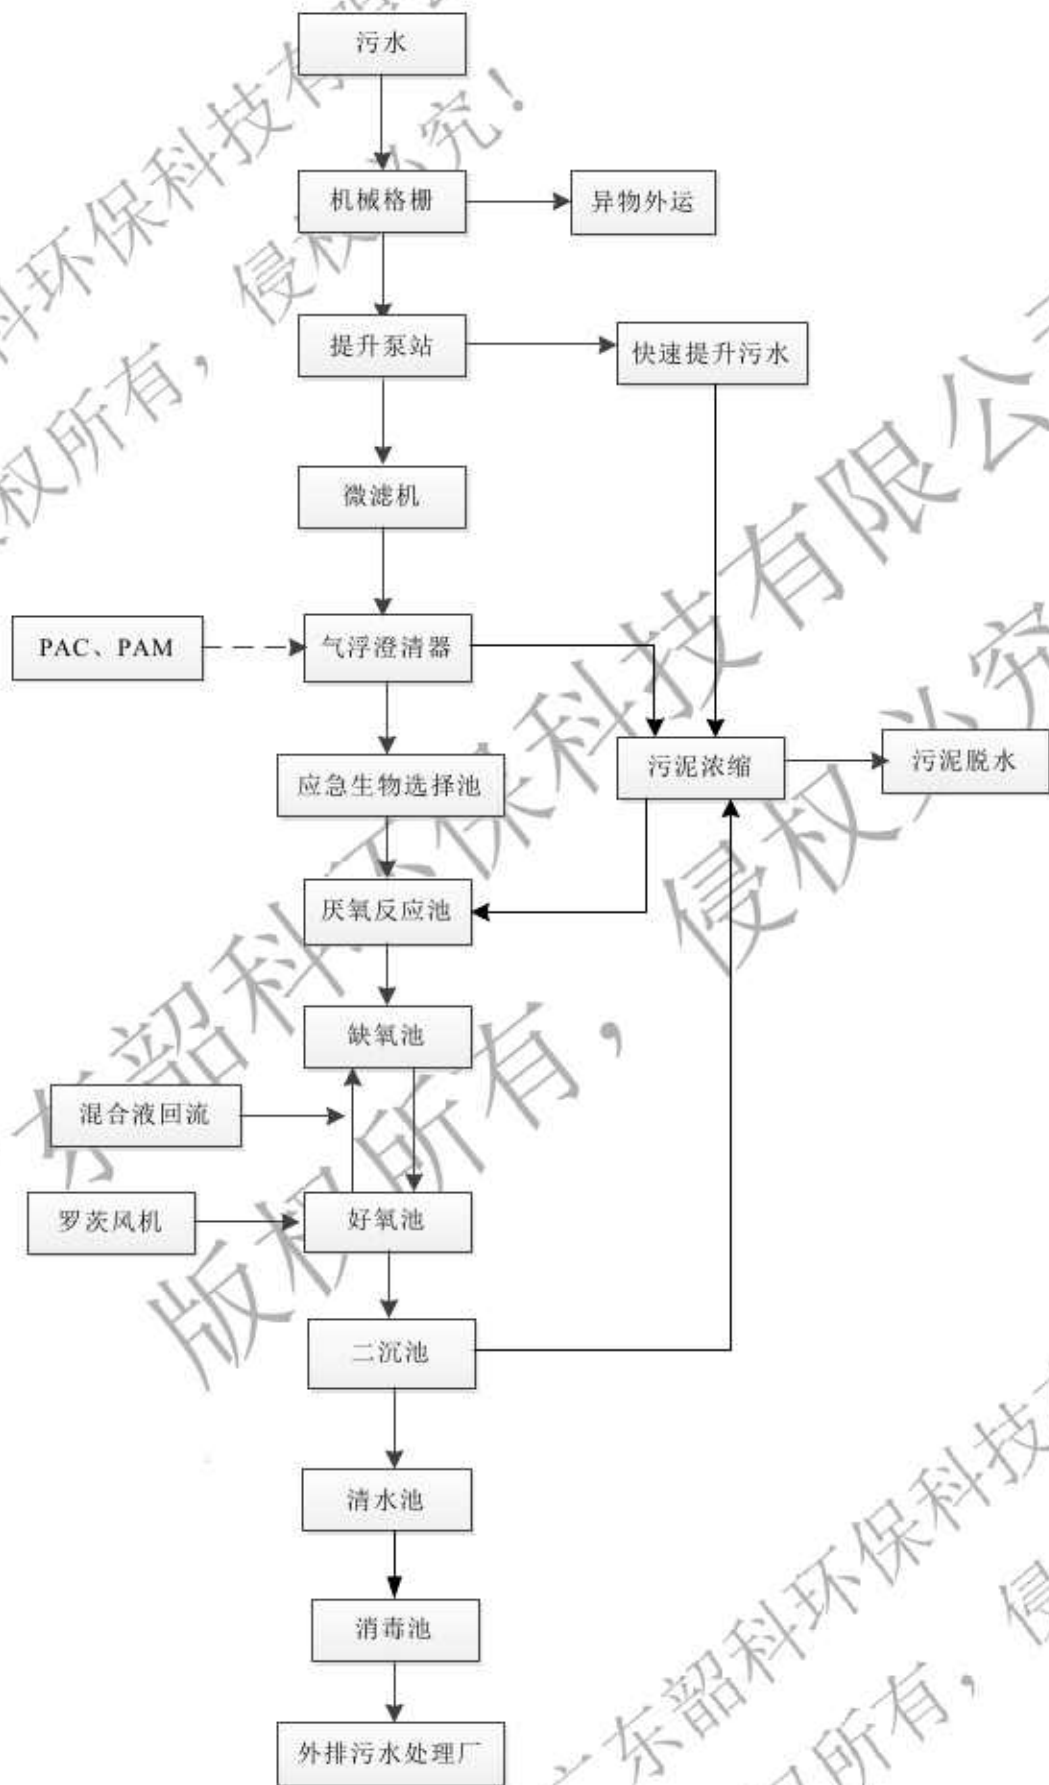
污水

机械格栅

异物外运

提升泵站

快速提升污水

微滤机

PAC、PAM

气浮澄清器

应急生物选择池

污泥浓缩

污泥脱水

厌氧反应池

缺氧池

混合液回流

罗茨风机

好氧池

二沉池

清水池

消毒池

外排污水处理厂

东韶科环保科技有限公司版权所有，侵权必究！

东韶科环保科技有限公司版权所有，侵权必究

东韶科环保科技有限公司版权所有，侵权必究

东韶科环保科技 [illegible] 所有，侵 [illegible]